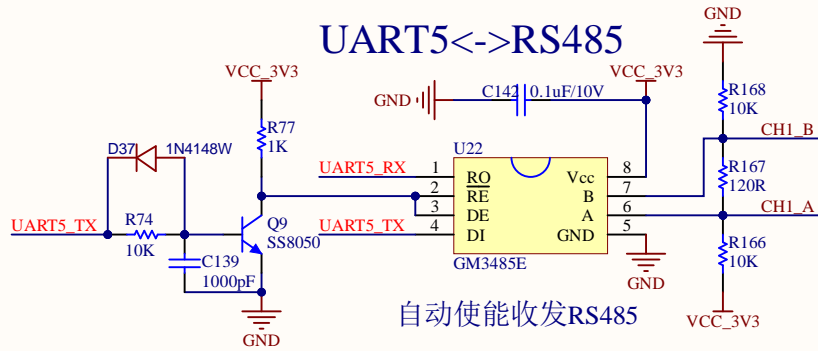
UART5<->RS485

GND

VCC_3V3

C142 0.1uF/10V

VCC_3V3

GND

VCC_3V3

R168
10K

CH1_B

R77
1K

D37 1N4148W

UART5_RX

U22

R167
120R

1 RO
2 $\overline{RE}$
3 DE
4 DI

Vcc 8
B 7
A 6
GND 5

CH1_A

UART5_TX

R74
10K

Q9
SS8050

UART5_TX

R166
10K

C139
1000pF

GM3485E

GND

GND

自动使能收发RS485

VCC_3V3